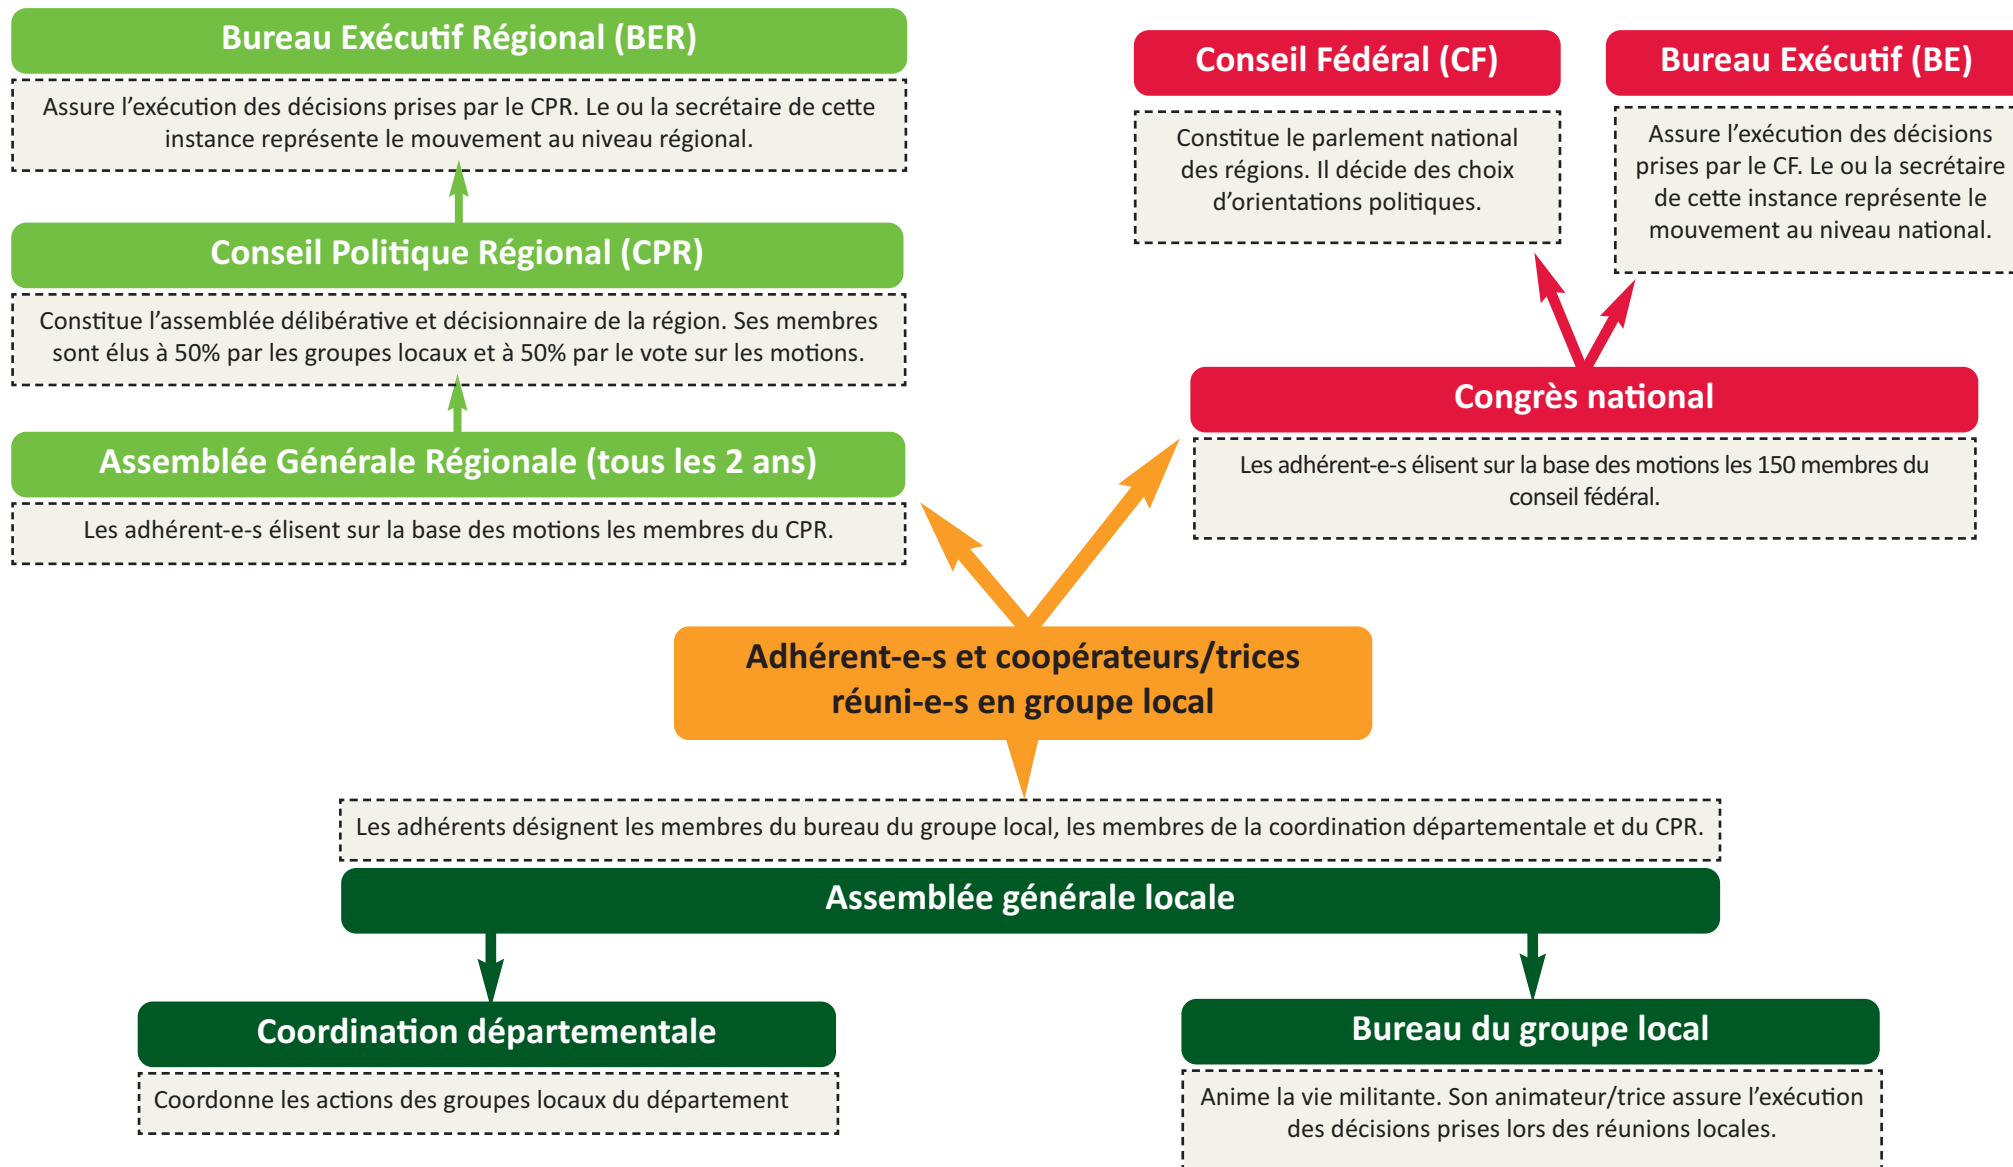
Bureau Exécutif Régional (BER)

Assure l'exécution des décisions prises par le CPR. Le ou la secrétaire de cette instance représente le mouvement au niveau régional.

Conseil Politique Régional (CPR)

Constitue l'assemblée délibérative et décisionnaire de la région. Ses membres sont élus à 50% par les groupes locaux et à 50% par le vote sur les motions.

Assemblée Générale Régionale (tous les 2 ans)

Les adhérent-e-s élisent sur la base des motions les membres du CPR.

Conseil Fédéral (CF)

Constitue le parlement national des régions. Il décide des choix d'orientations politiques.

Bureau Exécutif (BE)

Assure l'exécution des décisions prises par le CF. Le ou la secrétaire de cette instance représente le mouvement au niveau national.

Congrès national

Les adhérent-e-s élisent sur la base des motions les 150 membres du conseil fédéral.

Adhérent-e-s et coopérateurs/trices réuni-e-s en groupe local

Les adhérents désignent les membres du bureau du groupe local, les membres de la coordination départementale et du CPR.

Assemblée générale locale

Coordination départementale

Coordonne les actions des groupes locaux du département

Bureau du groupe local

Anime la vie militante. Son animateur/trice assure l'exécution des décisions prises lors des réunions locales.